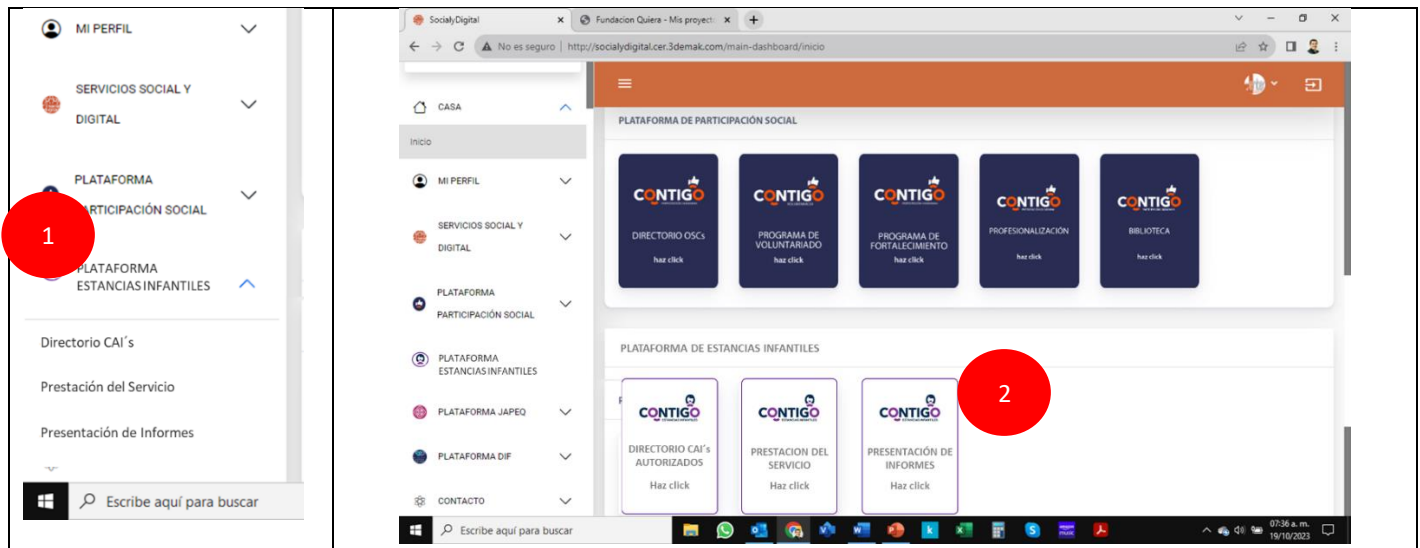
MI PERFIL

SERVICIOS SOCIAL Y DIGITAL

PLATAFORMA PARTICIPACIÓN SOCIAL

1

PLATAFORMA ESTANCIAS INFANTILES

Directorio CAI´s

Prestación del Servicio

Presentación de Informes

Escribe aquí para buscar

SocialyDigital
Fundacion Quiera - Mis proyect
No es seguro | http://socialydigital.cer.3demak.com/main-dashboard/inicio

CASA
Inicio
MI PERFIL
SERVICIOS SOCIAL Y DIGITAL
PLATAFORMA PARTICIPACIÓN SOCIAL
PLATAFORMA ESTANCIAS INFANTILES
PLATAFORMA JAPEQ
PLATAFORMA DIF
CONTACTO

PLATAFORMA DE PARTICIPACIÓN SOCIAL

CONTIGO
DIRECTORIO OSCs
haz click

CONTIGO
PROGRAMA DE VOLUNTARIADO
haz click

CONTIGO
PROGRAMA DE FORTALECIMIENTO
haz click

CONTIGO
PROFESIONALIZACIÓN
haz click

CONTIGO
BIBLIOTECA
haz click

PLATAFORMA DE ESTANCIAS INFANTILES

2

CONTIGO
DIRECTORIO CAI's AUTORIZADOS
Haz click

CONTIGO
PRESTACION DEL SERVICIO
Haz click

CONTIGO
PRESENTACIÓN DE INFORMES
Haz click

Escribe aquí para buscar
07:36 a. m.
19/10/2023